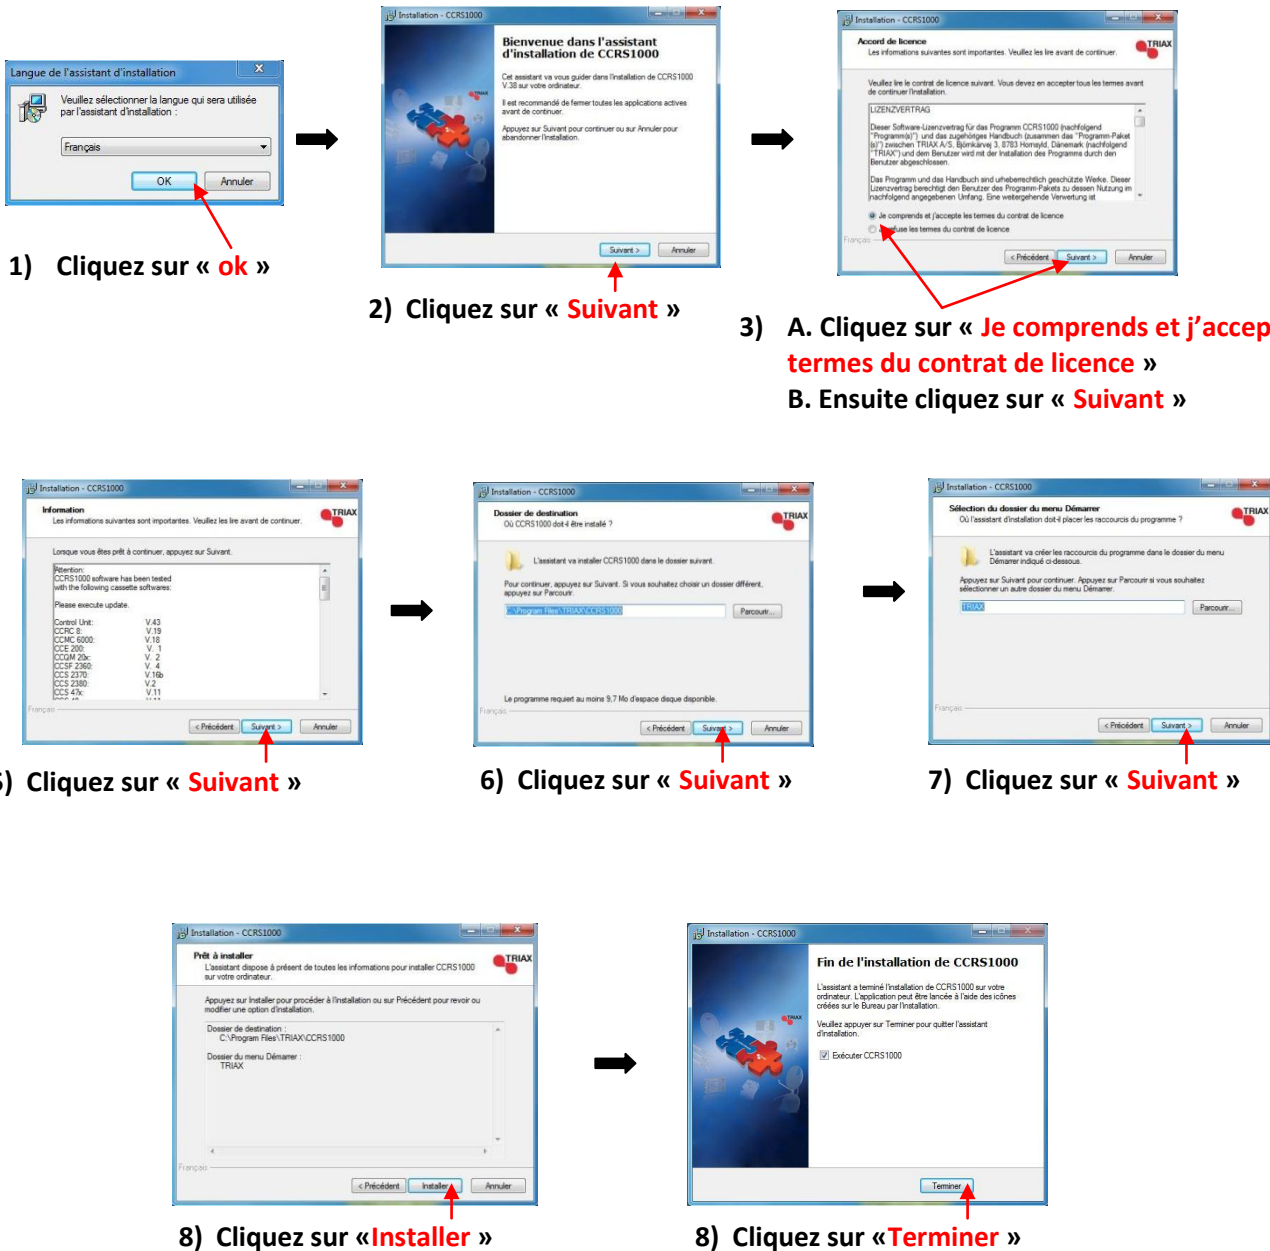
Langue de l'assistant d'installation

Veuillez sélectionner la langue qui sera utilisée par l'assistant d'installation :

Français

OK Annuler

1) Cliquez sur « ok »

Installation - CCRS1000

Bienvenue dans l'assistant d'installation de CCRS1000

Cet assistant va vous guider dans l'installation de CCRS1000 V.38 sur votre ordinateur.

Il est recommandé de fermer toutes les applications actives avant de continuer.

Appuyez sur Suivant pour continuer ou sur Annuler pour abandonner l'installation.

Suivant > Annuler

2) Cliquez sur « Suivant »

Installation - CCRS1000

Accord de licence
Les informations suivantes sont importantes. Veuillez les lire avant de continuer.

TRIAX

Veuillez lire le contrat de licence suivant. Vous devez en accepter tous les termes avant de continuer l'installation.

LIZENZVERTRAG

Dieser Software-Lizenzvertrag für das Programm CCRS1000 (nachfolgend "Programm(s)") und das zugehörige Handbuch (zusammen das "Programm-Paket (s)") zwischen TRIAX A/S, Bjørnkærvej 3, 8783 Hornsyld, Dänemark (nachfolgend "TRIAX") und dem Benutzer wird mit der Installation des Programms durch den Benutzer abgeschlossen.

Das Programm und das Handbuch sind urheberrechtlich geschützte Werke. Dieser Lizenzvertrag berechtigt den Benutzer des Programm-Pakets zu dessen Nutzung im nachfolgend angegebenen Umfang. Eine weitergehende Verwertung ist

Je comprends et j'accepte les termes du contrat de licence
Je refuse les termes du contrat de licence

Français

< Précédent Suivant > Annuler

3) A. Cliquez sur « Je comprends et j'accep termes du contrat de licence »
B. Ensuite cliquez sur « Suivant »

Installation - CCRS1000

Information
Les informations suivantes sont importantes. Veuillez les lire avant de continuer.

TRIAX

Lorsque vous êtes prêt à continuer, appuyez sur Suivant.

Attention:
CCRS1000 software has been tested with the following cassette softwares:

Please execute update.

| Control Unit: | V.43 |
|---|---|
| CCRC 8: | V.19 |
| CCMC 6000: | V.18 |
| CCE 200: | V. 1 |
| CCQM 20x: | V. 2 |
| CCSF 2360: | V. 4 |
| CCS 2370: | V.16b |
| CCS 2380: | V.2 |
| CCS 47x: | V.11 |

Français

< Précédent Suivant > Annuler

) Cliquez sur « Suivant »

Installation - CCRS1000

Dossier de destination
Où CCRS1000 doit-il être installé ?

TRIAX

L'assistant va installer CCRS1000 dans le dossier suivant.

Pour continuer, appuyez sur Suivant. Si vous souhaitez choisir un dossier différent, appuyez sur Parcourir.

C:\Program Files\TRIAX\CCRS1000

Parcourir...

Le programme requiert au moins 9,7 Mo d'espace disque disponible.

Français

< Précédent Suivant > Annuler

6) Cliquez sur « Suivant »

Installation - CCRS1000

Sélection du dossier du menu Démarrer
Où l'assistant d'installation doit-il placer les raccourcis du programme ?

TRIAX

L'assistant va créer les raccourcis du programme dans le dossier du menu Démarrer indiqué ci-dessous.

Appuyez sur Suivant pour continuer. Appuyez sur Parcourir si vous souhaitez sélectionner un autre dossier du menu Démarrer.

TRIAX

Parcourir...

Français

< Précédent Suivant > Annuler

7) Cliquez sur « Suivant »

Installation - CCRS1000

Prêt à installer
L'assistant dispose à présent de toutes les informations pour installer CCRS1000 sur votre ordinateur.

TRIAX

Appuyez sur Installer pour procéder à l'installation ou sur Précédent pour revoir ou modifier une option d'installation.

Dossier de destination :
C:\Program Files\TRIAX\CCRS1000

Dossier du menu Démarrer :
TRIAX

Français

< Précédent Installer Annuler

8) Cliquez sur «Installer »

Installation - CCRS1000

Fin de l'installation de CCRS1000

L'assistant a terminé l'installation de CCRS1000 sur votre ordinateur. L'application peut être lancée à l'aide des icônes créées sur le Bureau par l'installation.

Veuillez appuyer sur Terminer pour quitter l'assistant d'installation.

Exécuter CCRS1000

Terminer

8) Cliquez sur «Terminer »